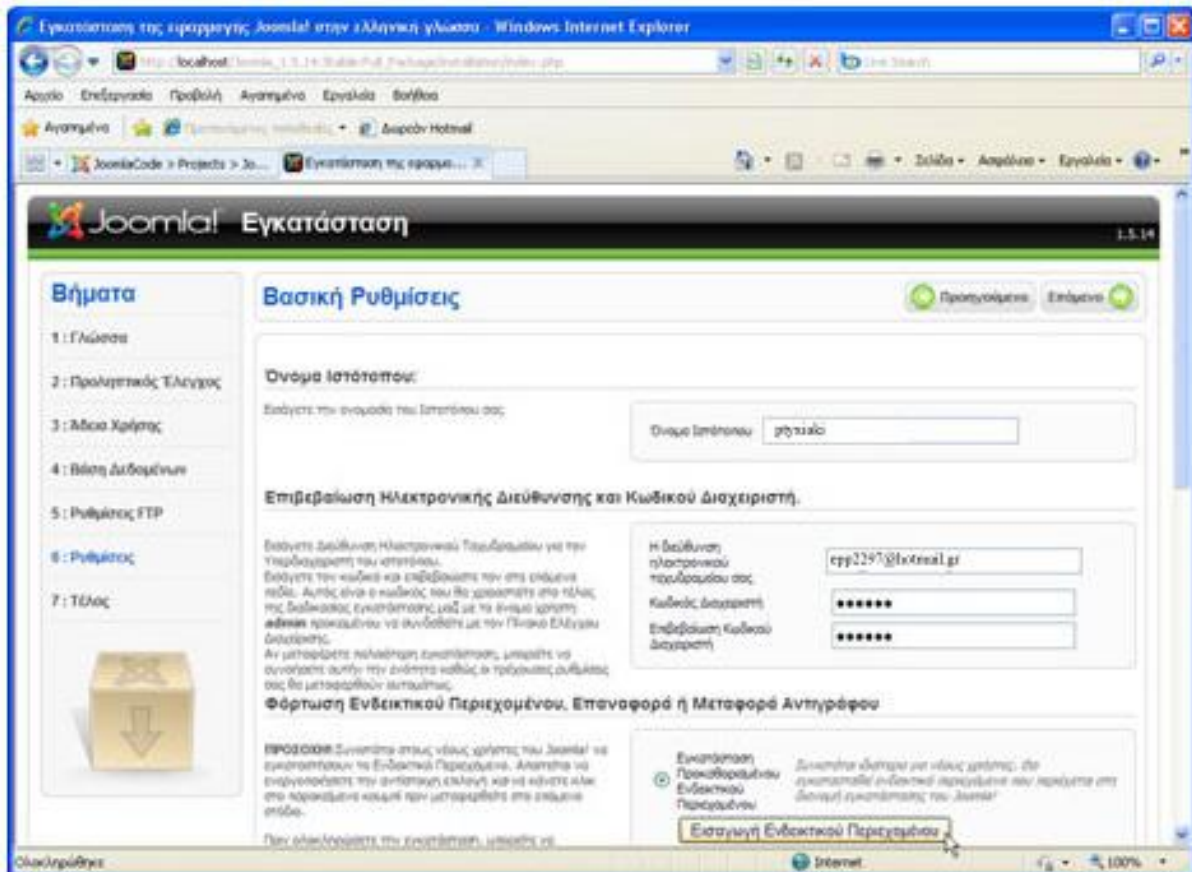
Εγκατάσταση της εφαρμογής Joomla! στην ελληνική γλώσσα - Windows Internet Explorer

http://localhost/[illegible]

Αρχείο Επεξεργασία Προβολή Αγαπημένα Εργαλεία Βοήθεια

Αγαπημένα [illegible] Δωρεάν Hotmail

JoomlaCode > Projects > Jo... Εγκατάσταση της εφαρμο...

Σελίδα Ασφάλεια Εργαλεία

Joomla! Εγκατάσταση

1.5.14

Βήματα

1 : Γλώσσα

2 : Προληπτικός Έλεγχος

3 : Άδεια Χρήσης

4 : Βάση Δεδομένων

5 : Ρυθμίσεις FTP

6 : Ρυθμίσεις

7 : Τέλος

Βασική Ρυθμίσεις

Προηγούμενο Επόμενο

Όνομα Ιστότοπου:

Εισάγετε την ονομασία του Ιστότοπού σας.

Όνομα Ιστότοπου ptyxiako

Επιβεβαίωση Ηλεκτρονικής Διεύθυνσης και Κωδικού Διαχειριστή.

Εισάγετε Διεύθυνση Ηλεκτρονικού Ταχυδρομείου για τον Υπερδιαχειριστή του ιστότοπου. Εισάγετε τον κωδικό και επιβεβαιώστε τον στο επόμενο πεδίο. Αυτός είναι ο κωδικός που θα χρειαστείτε στο τέλος της διαδικασίας εγκατάστασης μαζί με το όνομα χρήστη admin προκειμένου να συνδεθείτε με τον Πίνακα Ελέγχου Διαχείρισης. Αν μεταφέρετε παλιότερη εγκατάσταση, μπορείτε να αγνοήσετε αυτήν την ενότητα καθώς οι τρέχουσες ρυθμίσεις σας θα μεταφερθούν αυτομάτως.

Η διεύθυνση ηλεκτρονικού ταχυδρομείου σας epp2297@hotmail.gr

Κωδικός Διαχειριστή ••••••

Επιβεβαίωση Κωδικού Διαχειριστή ••••••

Φόρτωση Ενδεικτικού Περιεχομένου, Επαναφορά ή Μεταφορά Αντιγράφου

ΠΡΟΣΟΧΗ Συνιστάται στους νέους χρήστες του Joomla! να εγκαταστήσουν το Ενδεικτικό Περιεχόμενο. Απαιτείται να ενεργοποιήσετε την αντίστοιχη επιλογή και να κάνετε κλικ στο παρακάτω κουμπί πριν μεταφερθείτε στο επόμενο στάδιο.

Πριν ολοκληρώσετε την εγκατάσταση, μπορείτε να

Εγκατάσταση Προκαθορισμένου Ενδεικτικού Περιεχομένου

Συνιστάται ιδιαίτερα για νέους χρήστες. Θα εγκατασταθεί ενδεικτικό περιεχόμενο που περιέχεται στο βασικό εγκατάστασης του Joomla!

Εισαγωγή Ενδεικτικού Περιεχομένου

Ολοκληρώθηκε

Internet

100%